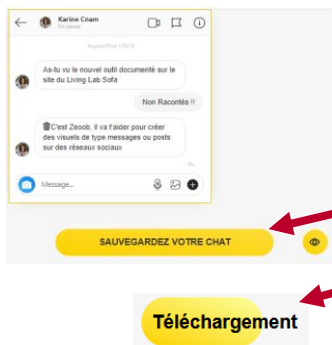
Karine Cnam
En ligne

Aujourd'hui 17:15

As-tu vu le nouvel outil documenté sur le site du Living Lab Sofa

Non Racontés !!

C'est Zeoob, il va t'aider pour créer des visuels de type messages ou posts sur des réseaux sociaux

Message...

SAUVEGARDEZ VOTRE CHAT

Téléchargement